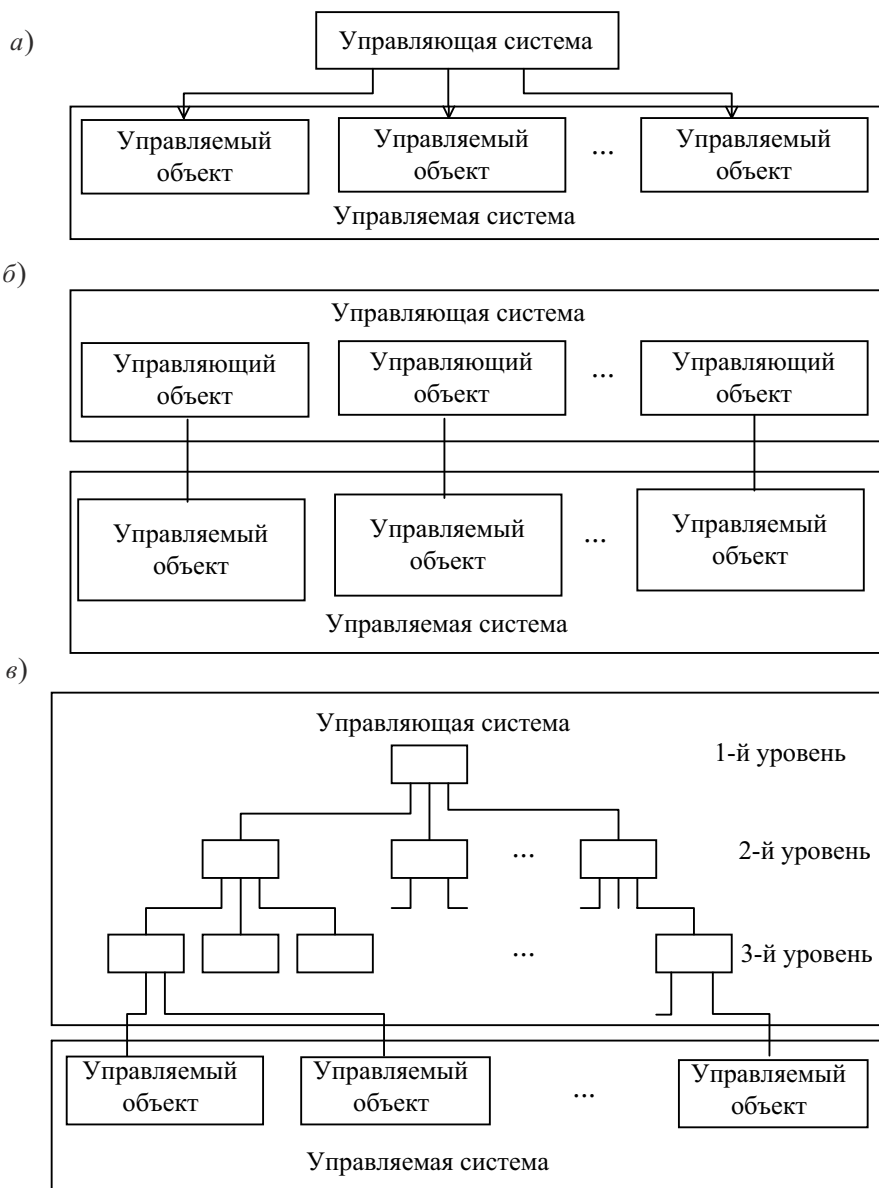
а)

Управляющая система

Управляемый объект

Управляемый объект

...

Управляемый объект

Управляемая система

б)

Управляющая система

Управляющий объект

Управляющий объект

...

Управляющий объект

Управляемый объект

Управляемый объект

...

Управляемый объект

Управляемая система

в)

Управляющая система

1-й уровень

...

2-й уровень

...

3-й уровень

Управляемый объект

Управляемый объект

...

Управляемый объект

Управляемая система